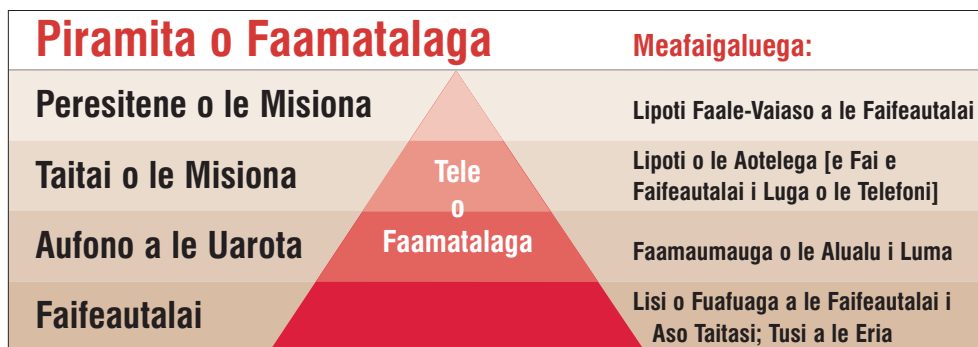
Piramita o Faamatalaga

Meafaigaluega:

Peresitene o le Misiona

Lipoti Faale-Vaiaso a le Faifeautalai

Taitai o le Misiona

Lipoti o le Aotelega [e Fai e Faifeautalai i Luga o le Telefoni]

Aufono a le Uarota

Faamaumauga o le Alualu i Luma

Faifeautalai

Lisi o Fuafuaga a le Faifeautalai i Aso Taitasi; Tusi a le Eria

Tele o Faamatalaga